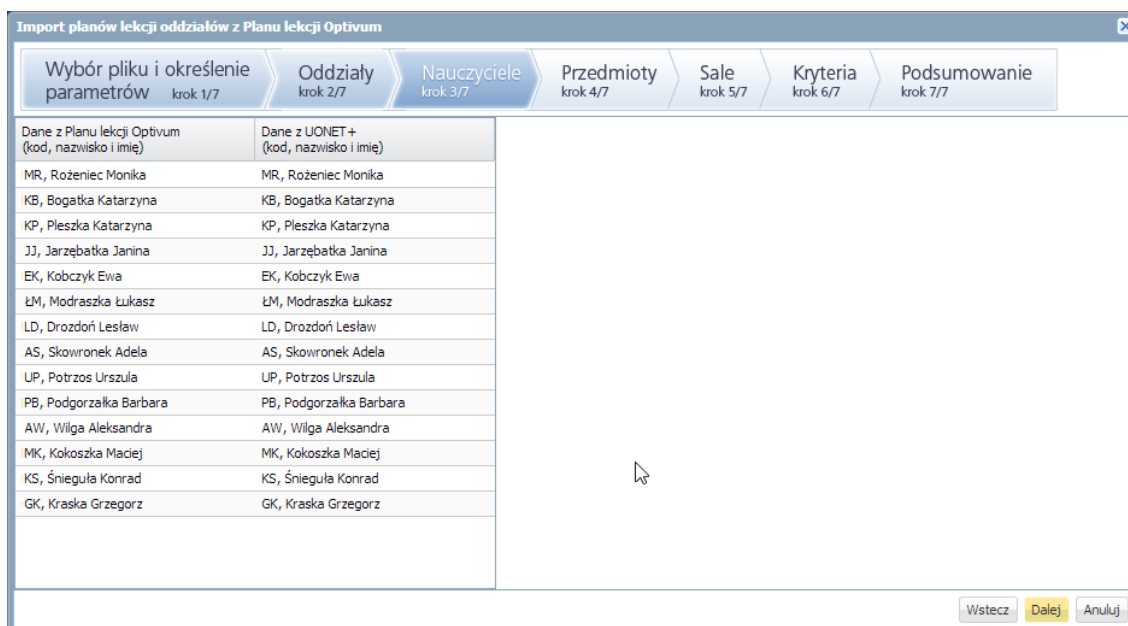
Import planów lekcji oddziałów z Planu lekcji Optivum

Wybór pliku i określenie parametrów krok 1/7
Oddziały krok 2/7
Nauczyciele krok 3/7
Przedmioty krok 4/7
Sale krok 5/7
Kryteria krok 6/7
Podsumowanie krok 7/7

| Dane z Planu lekcji Optivum (kod, nazwisko i imię) | Dane z UONET+ (kod, nazwisko i imię) |
|---|---|
| MR, Rożeniec Monika | MR, Rożeniec Monika |
| KB, Bogatka Katarzyna | KB, Bogatka Katarzyna |
| KP, Pleszka Katarzyna | KP, Pleszka Katarzyna |
| JJ, Jarzębatka Janina | JJ, Jarzębatka Janina |
| EK, Kobczyk Ewa | EK, Kobczyk Ewa |
| ŁM, Modraszka Łukasz | ŁM, Modraszka Łukasz |
| LD, Drozdoń Lesław | LD, Drozdoń Lesław |
| AS, Skowronek Adela | AS, Skowronek Adela |
| UP, Potrzos Urszula | UP, Potrzos Urszula |
| PB, Podgorzałka Barbara | PB, Podgorzałka Barbara |
| AW, Wilga Aleksandra | AW, Wilga Aleksandra |
| MK, Kokoszka Maciej | MK, Kokoszka Maciej |
| KS, Śnieguła Konrad | KS, Śnieguła Konrad |
| GK, Kraska Grzegorz | GK, Kraska Grzegorz |

Wstecz Dalej Anuluj